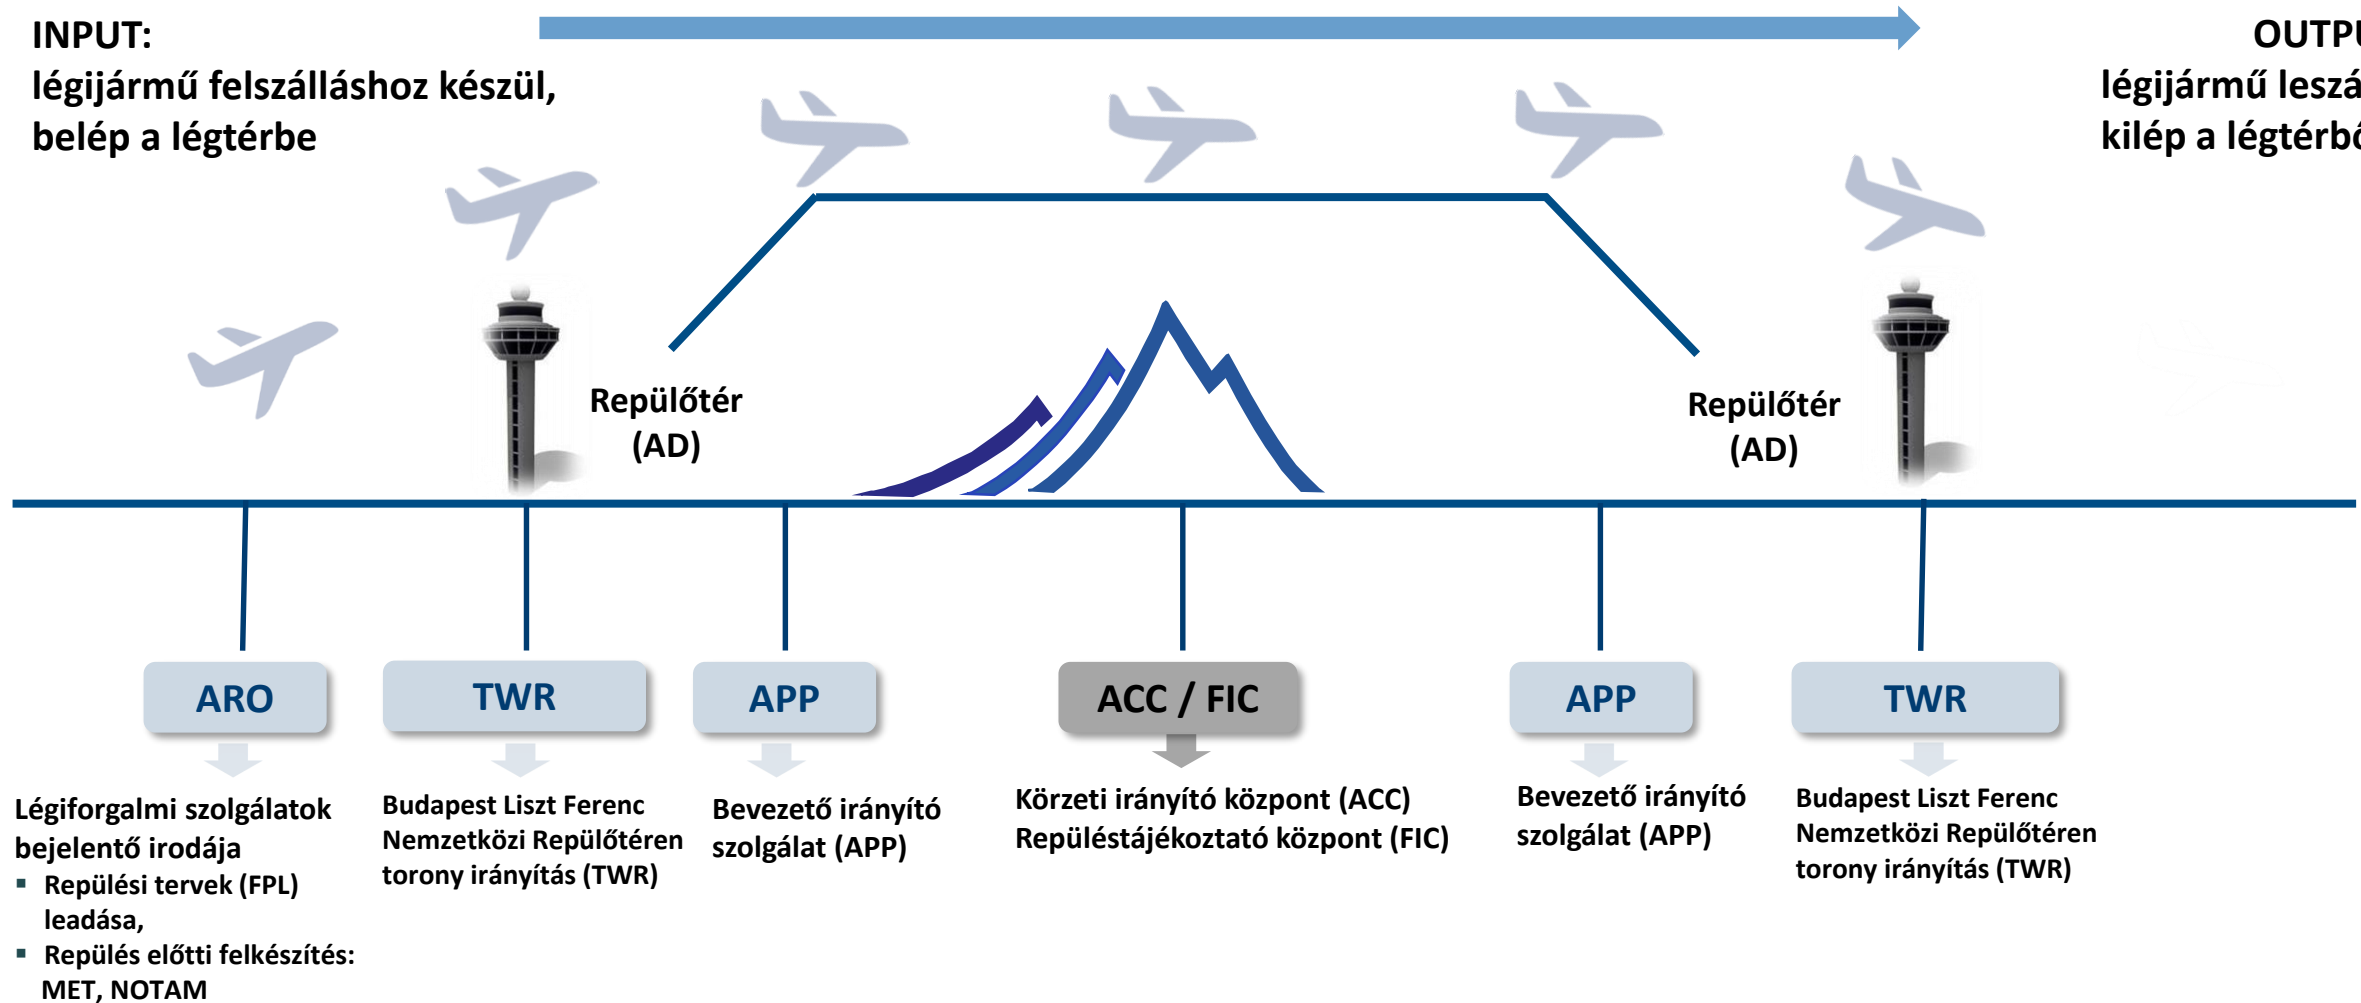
INPUT:
légijármű felszálláshoz készül, belép a légtérbe

OUTPU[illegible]
légijármű leszá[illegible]
kilép a légtérb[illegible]

Repülőtér (AD)

Repülőtér (AD)

ARO

TWR

APP

ACC / FIC

APP

TWR

Légiforgalmi szolgálatok bejelentő irodája
▪ Repülési tervek (FPL) leadása,
▪ Repülés előtti felkészítés: MET, NOTAM

Budapest Liszt Ferenc Nemzetközi Repülőtéren torony irányítás (TWR)

Bevezető irányító szolgálat (APP)

Körzeti irányító központ (ACC)
Repüléstájékoztató központ (FIC)

Bevezető irányító szolgálat (APP)

Budapest Liszt Ferenc Nemzetközi Repülőtéren torony irányítás (TWR)